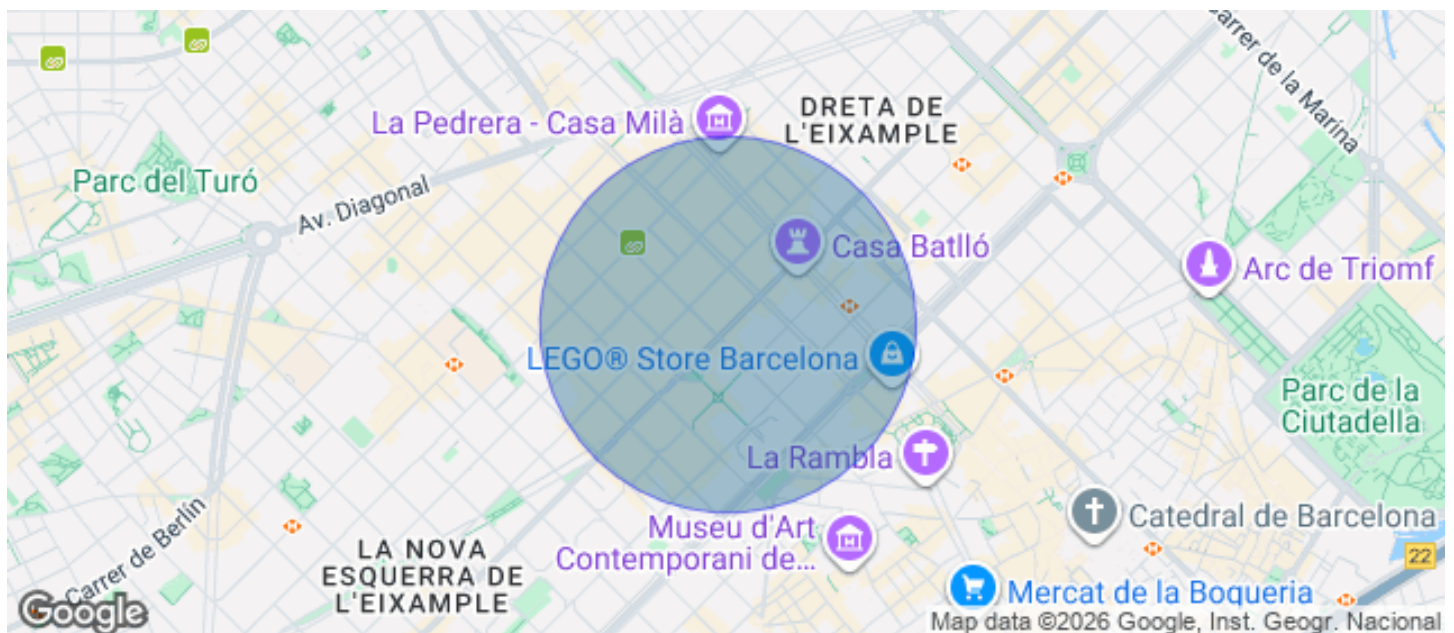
Carrer de la Marina

La Pedrera - Casa Milà

DRETA DE L'EIXAMPLE

Parc del Turó

Av. Diagonal

Casa Batlló

Arc de Triomf

LEGO® Store Barcelona

Parc de la Ciutadella

La Rambla

Carrer de Berlín

Museu d'Art Contemporani de...

Catedral de Barcelona

LA NOVA ESQUERRA DE L'EIXAMPLE

22

Mercat de la Boqueria

Google

Map data ©2026 Google, Inst. Geogr. Nacional